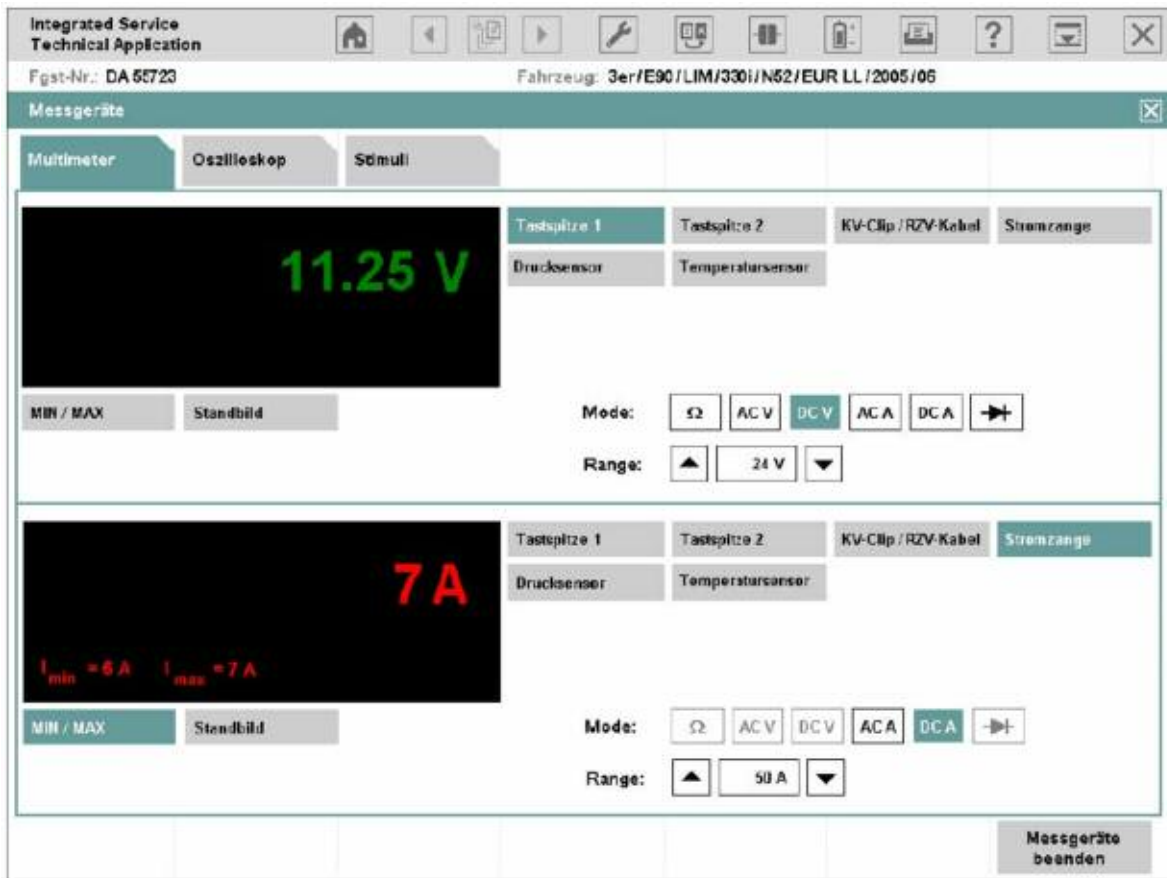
Integrated Service Technical Application

?

Fgst-Nr.: DA 55723

Fahrzeug: 3er/E90/LIM/330i/N52/EUR LL/2005/06

Messgeräte

Multimeter

Oszilloskop

Stimuli

11.25 V

Tastspitze 1

Tastspitze 2

KV-Clip / RZV-Kabel

Stromzange

Drucksensor

Temperatursensor

MIN / MAX

Standbild

Mode:

Ω

AC V

DC V

AC A

DC A

Range:

24 V

7 A

$I_{min}$ = 6 A $I_{max}$ = 7 A

Tastspitze 1

Tastspitze 2

KV-Clip / RZV-Kabel

Stromzange

Drucksensor

Temperatursensor

MIN / MAX

Standbild

Mode:

Ω

AC V

DC V

AC A

DC A

Range:

50 A

Messgeräte beenden